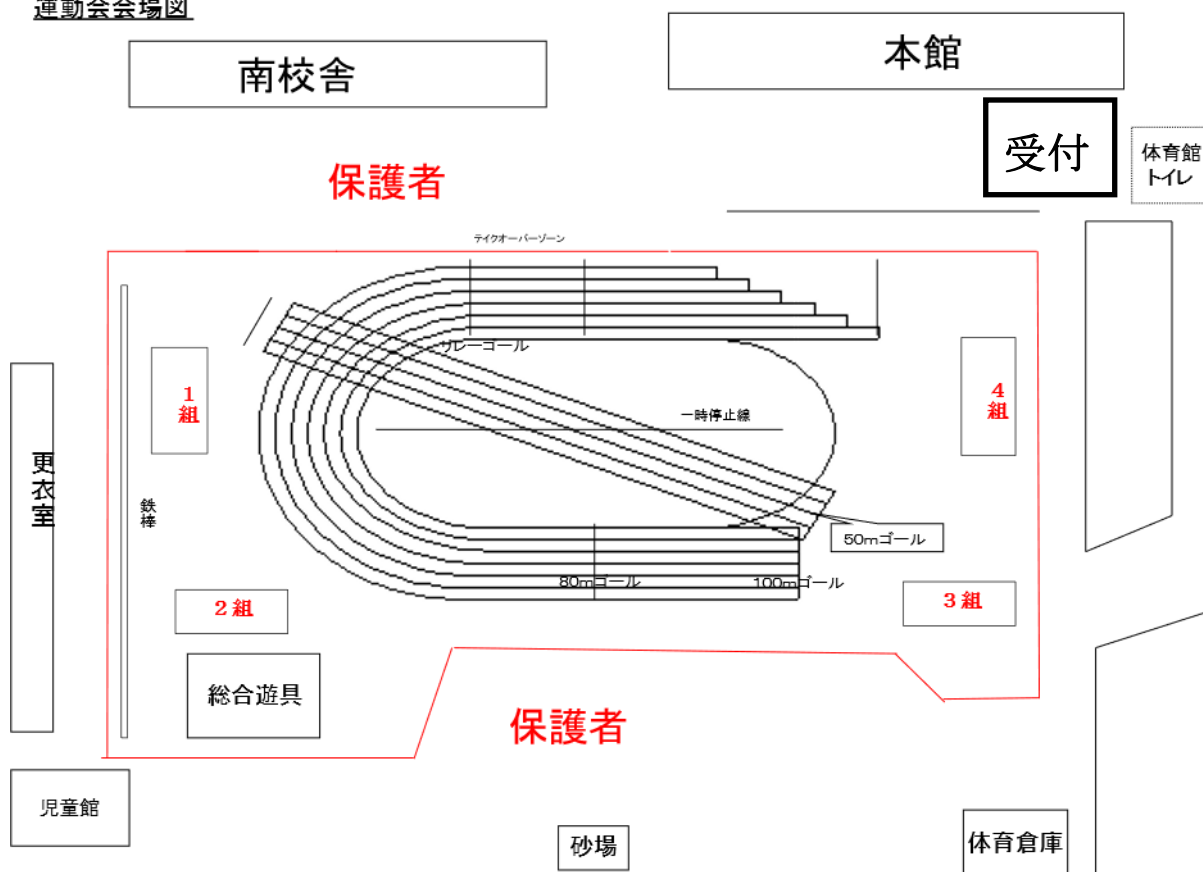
運動会会場図

南校舎

本館

受付

体育館トイレ

保護者

テイクオーバーゾーン

リレーゴール

1組

4組

一時停止線

更衣室

鉄棒

50mゴール

80mゴール

100mゴール

2組

3組

総合遊具

保護者

児童館

砂場

体育倉庫